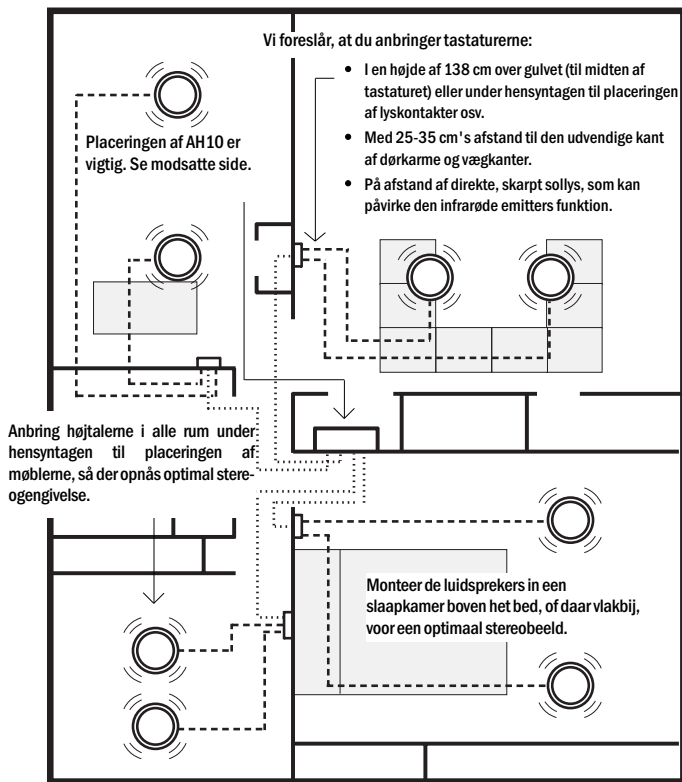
Vi foreslår, at du anbringer tastaturerne:

- I en højde af 138 cm over gulvet (til midten af tastaturet) eller under hensyntagen til placeringen af lyskontakter osv.
- Med 25-35 cm's afstand til den udvendige kant af dørkarme og vægkanter.
- På afstand af direkte, skarpt sollys, som kan påvirke den infrarøde emitters funktion.

Placeringen af AH10 er vigtig. Se modsatte side.

Anbring højtalerne i alle rum under hensyntagen til placeringen af møblerne, så der opnås optimal stereogengivelse.

Monteer de luidsprekers in een slaapkamer boven het bed, of daar vlakbij, voor een optimaal stereobeeld.